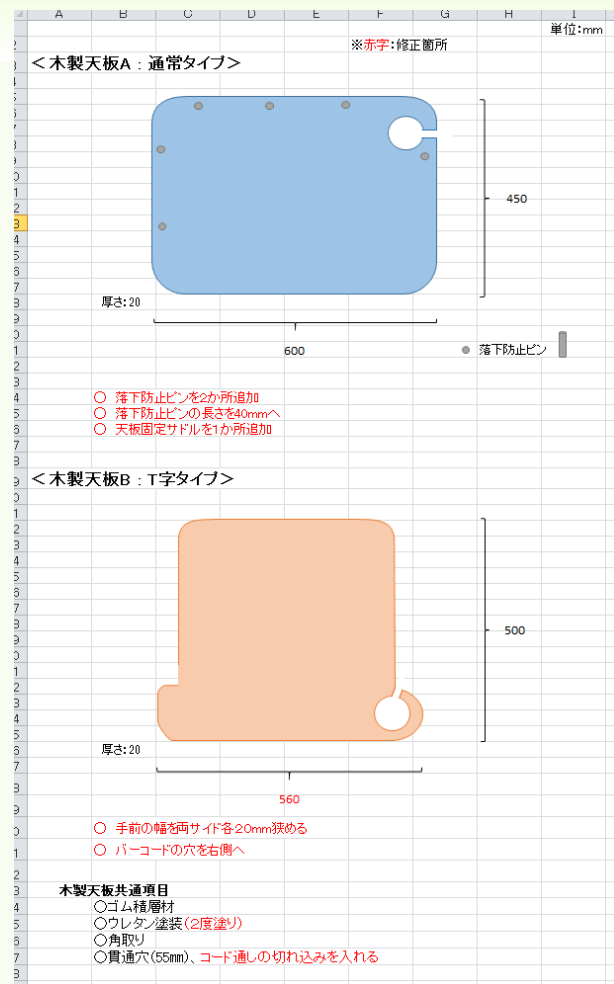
A B C D E F G H I

単位:mm

※赤字:修正箇所

＜木製天板A：通常タイプ＞

450

厚さ:20

600

落下防止ピン

○ 落下防止ピンを2か所追加
○ 落下防止ピンの長さを40mmへ
○ 天板固定サドルを1か所追加

＜木製天板B：T字タイプ＞

500

厚さ:20

560

○ 手前の幅を両サイド各20mm狭める
○ バーコードの穴を右側へ

木製天板共通項目
○ゴム積層材
○ウレタン塗装(2度塗り)
○角取り
○貫通穴(55mm)、コード通しの切れ込みを入れる